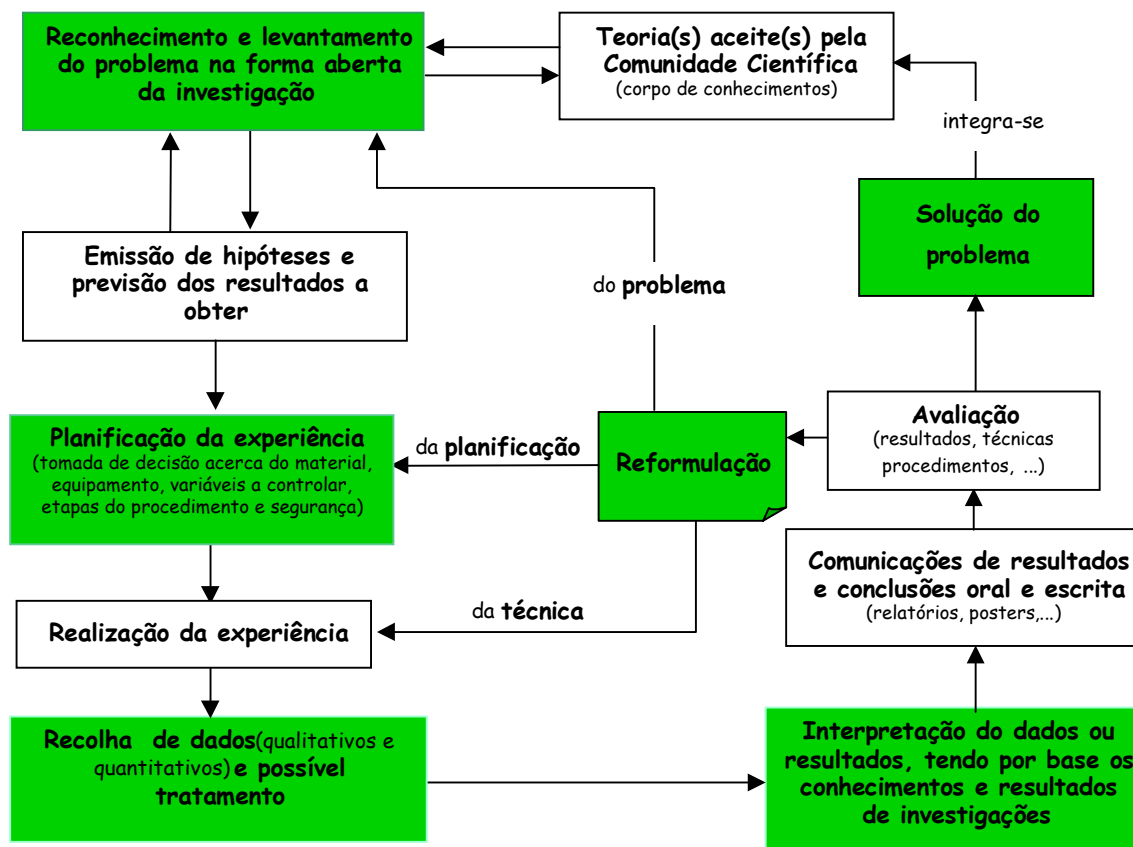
Reconhecimento e levantamento do problema na forma aberta da investigação

Teoria(s) aceite(s) pela Comunidade Científica
(corpo de conhecimentos)

integra-se

Solução do problema

Emissão de hipóteses e previsão dos resultados a obter

do problema

Avaliação
(resultados, técnicas procedimentos, ...)

Planificação da experiência
(tomada de decisão acerca do material, equipamento, variáveis a controlar, etapas do procedimento e segurança)

da planificação

Reformulação

Comunicações de resultados e conclusões oral e escrita
(relatórios, posters,...)

da técnica

Realização da experiência

Recolha de dados(qualitativos e quantitativos) e possível tratamento

Interpretação do dados ou resultados, tendo por base os conhecimentos e resultados de investigações